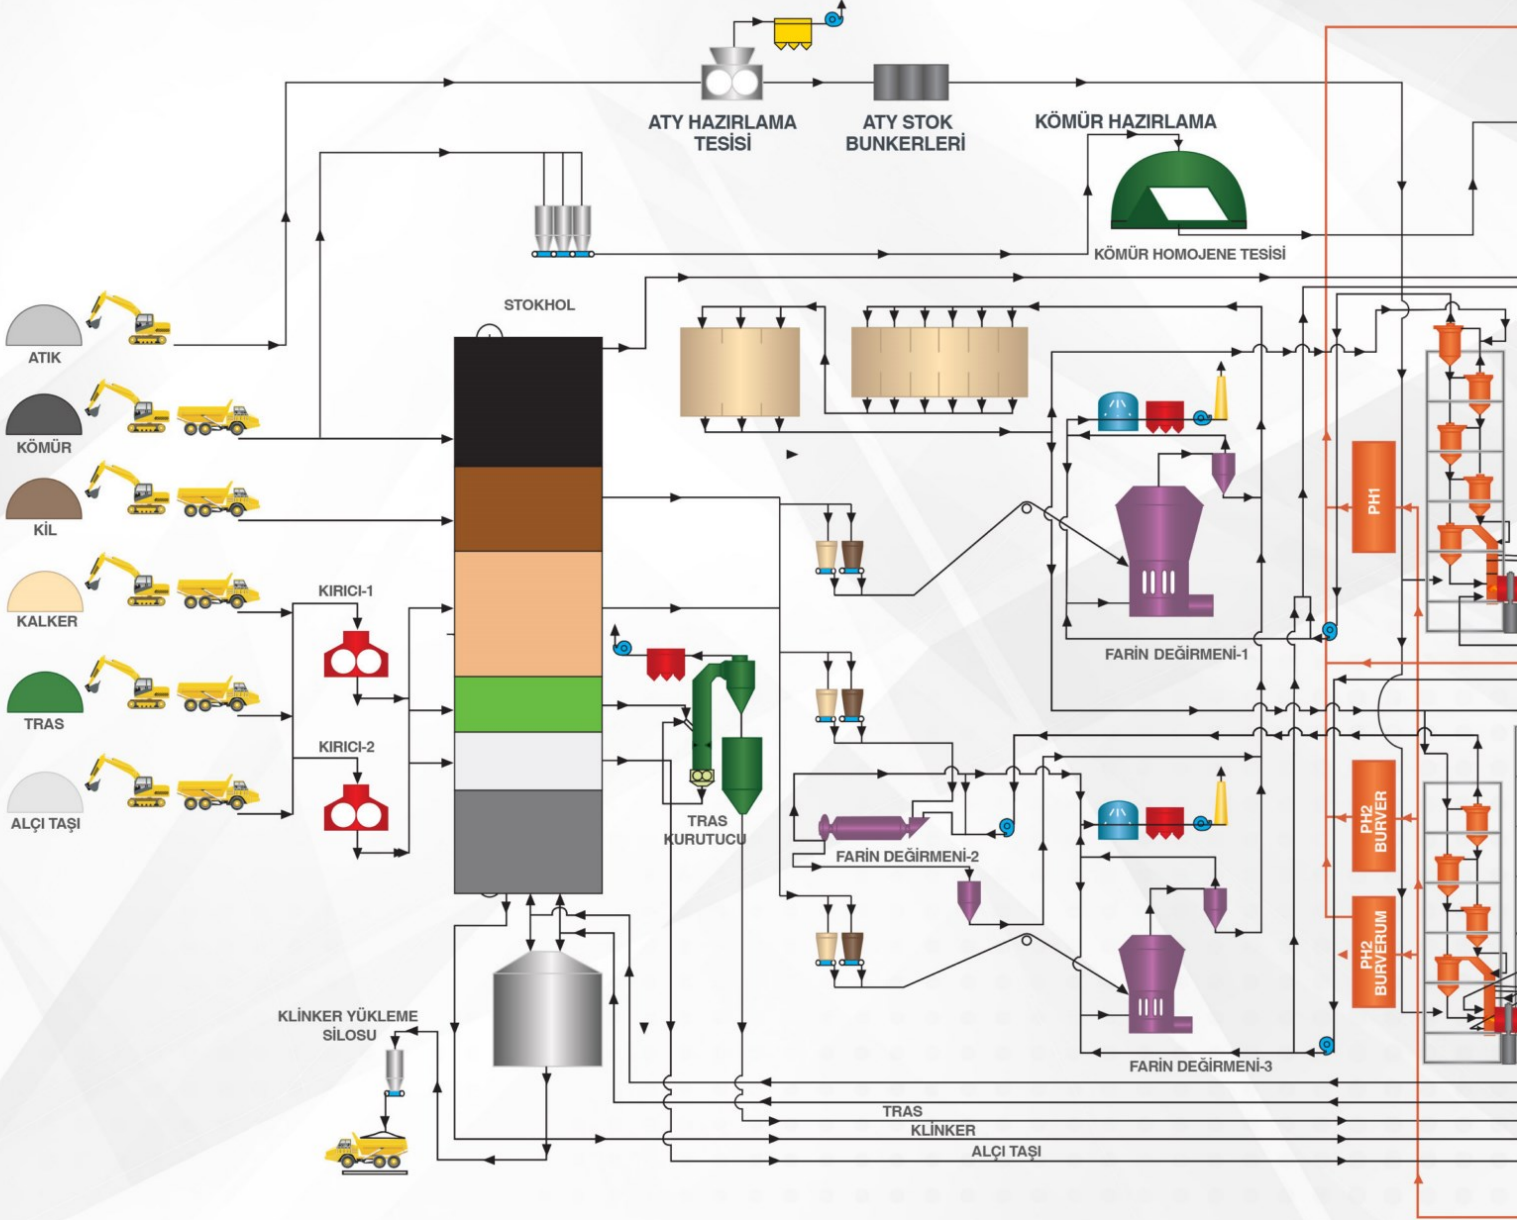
ATY HAZIRLAMA TESİSİ

ATY STOK BUNKERLERİ

KÖMÜR HAZIRLAMA

KÖMÜR HOMOJENE TESİSİ

STOKHOL

ATIK

KÖMÜR

KİL

KALKER

TRAS

ALÇI TAŞI

KIRICI-1

KIRICI-2

PH1

FARİN DEĞİRMENİ-1

TRAS KURUTUCU

FARİN DEĞİRMENİ-2

PH2 BURVER

PH2 BURVERUM

FARİN DEĞİRMENİ-3

KLİNKER YÜKLEME SİLOSU

TRAS

KLİNKER

ALÇI TAŞI